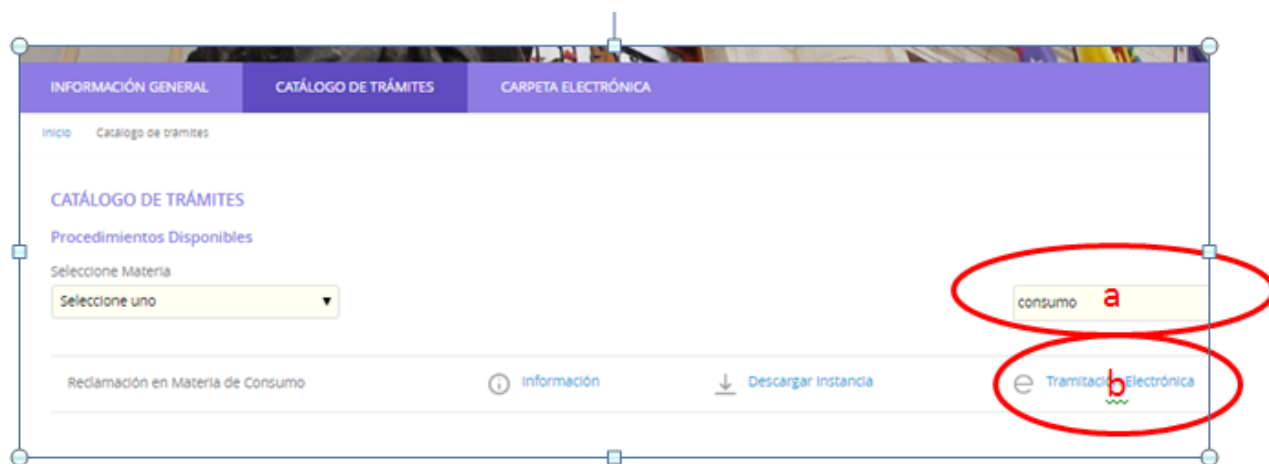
INFORMACIÓN GENERAL
CATÁLOGO DE TRÁMITES
CARPETA ELECTRÓNICA

Inicio Catálogo de trámites

CATÁLOGO DE TRÁMITES

Procedimientos Disponibles

Seleccione Materia

Seleccione uno

consumo

a

Reclamación en Materia de Consumo

Información

Descargar Instancia

Tramitació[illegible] Electrónica

b